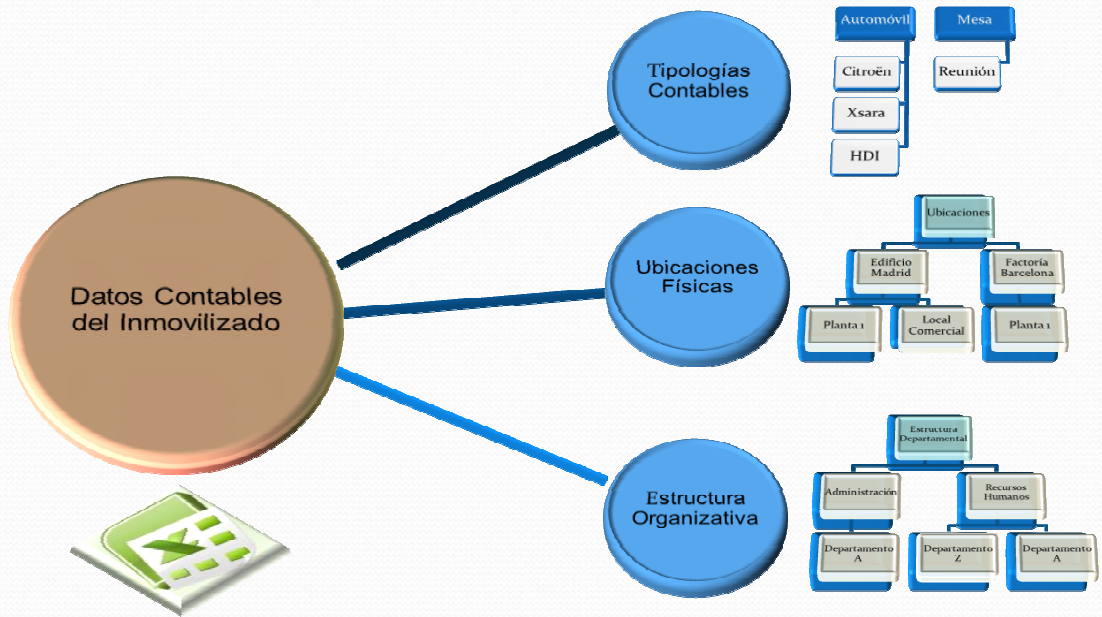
Datos Contables del Inmovilizado

Tipologías Contables

Automóvil

Mesa

Citroën

Reunión

Xsara

HDI

Ubicaciones Físicas

Ubicaciones

Edificio Madrid

Factoría Barcelona

Planta 1

Local Comercial

Planta 1

Estructura Organizativa

Estructura Departamental

Administración

Recursos Humanos

Departamento A

Departamento Z

Departamento A